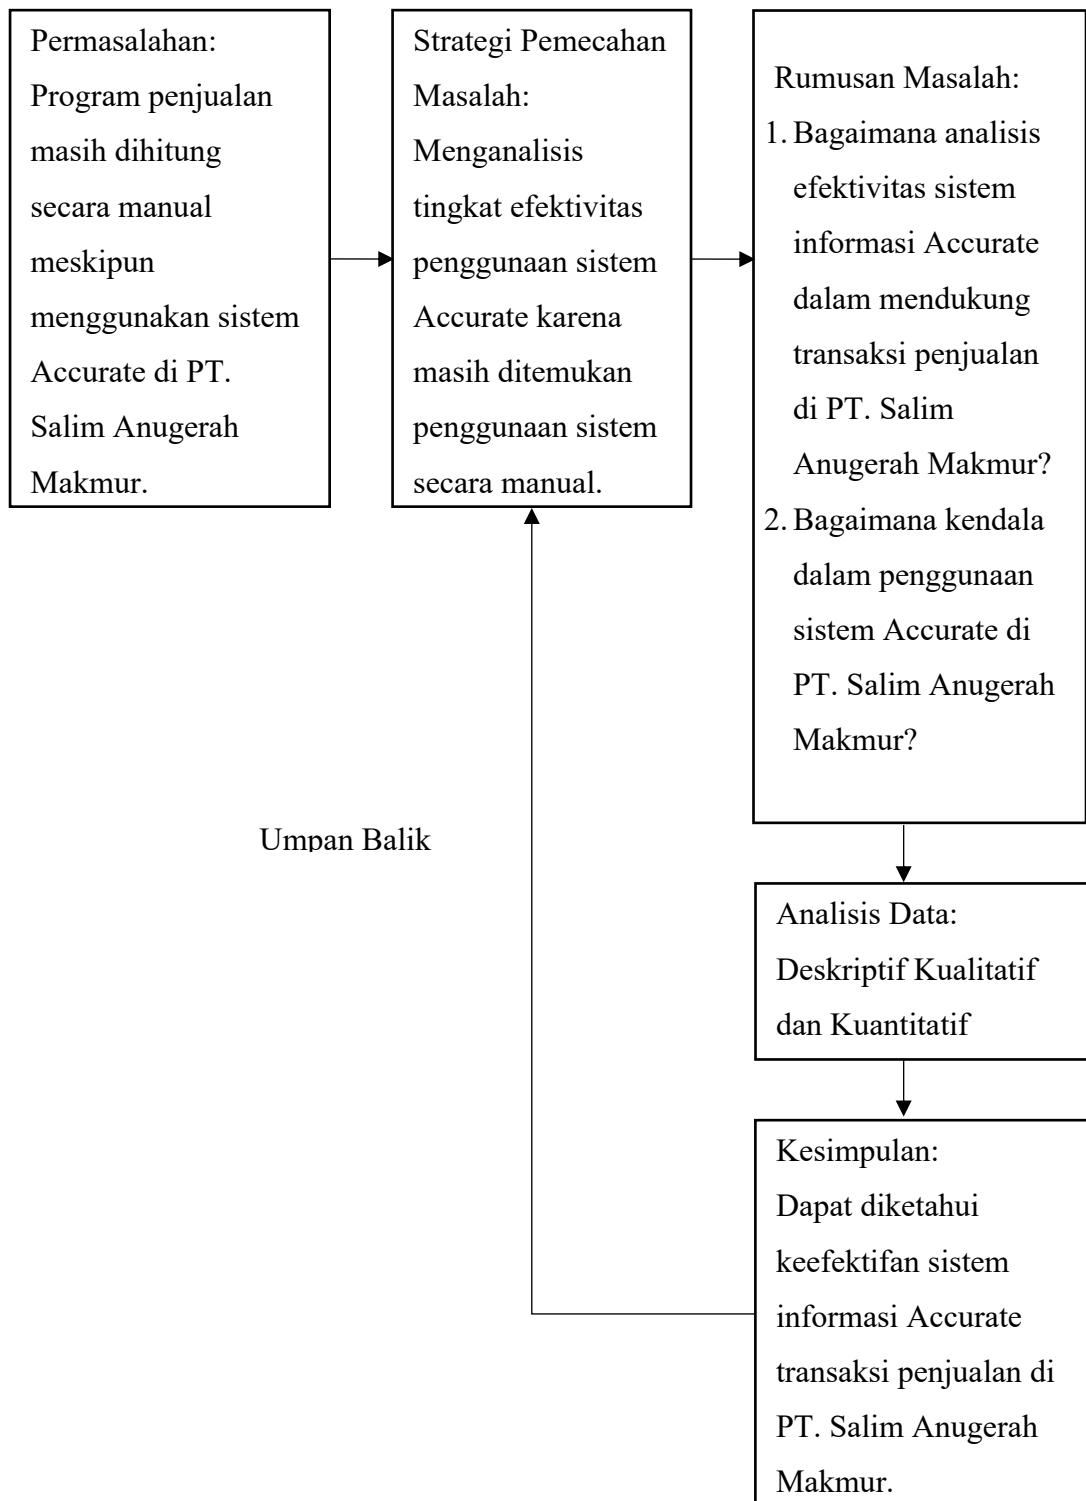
Permasalahan:
Program penjualan masih dihitung secara manual meskipun menggunakan sistem Accurate di PT. Salim Anugerah Makmur.

Strategi Pemecahan Masalah:
Menganalisis tingkat efektivitas penggunaan sistem Accurate karena masih ditemukan penggunaan sistem secara manual.

Rumusan Masalah:
1. Bagaimana analisis efektivitas sistem informasi Accurate dalam mendukung transaksi penjualan di PT. Salim Anugerah Makmur?
2. Bagaimana kendala dalam penggunaan sistem Accurate di PT. Salim Anugerah Makmur?

Umpan Balik

Analisis Data:
Deskriptif Kualitatif dan Kuantitatif

Kesimpulan:
Dapat diketahui keefektifan sistem informasi Accurate transaksi penjualan di PT. Salim Anugerah Makmur.